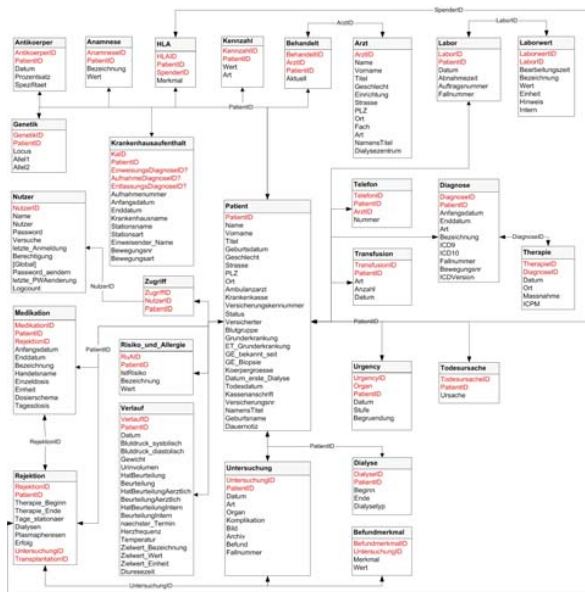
SpenderID
ArztID
LaborID

Antikoerper
AntikoerperID
PatientID
Datum
Prozentsatz
Spezifitaet

Anamnese
AnamneseID
PatientID
Bezeichnung
Wert

HLA
HLAID
PatientID
SpenderID
Merkmal

Kennzahl
KennzahlID
PatientID
Wert
Art

Behandelt
BehandeltID
ArztID
PatientID
Aktuell

Arzt
ArztID
Name
Vorname
Titel
Geschlecht
Einrichtung
Strasse
PLZ
Ort
Fach
Art
NamensTitel
Dialysezentrum

Labor
LaborID
PatientID
Datum
Abnahmezeit
Auftragsnummer
Fallnummer

Laborwert
LaborwertID
LaborID
Bearbeitungszeit
Bezeichnung
Wert
Einheit
Hinweis
Intern

PatientID

Genetik
GenetikID
PatientID
Locus
Allel1
Allel2

Krankenhausaufenthalt
KaID
PatientID
EinweisungsDiagnoseID
AufnahmeDiagnoseID
EntlassungsDiagnoseID
Aufnahmenummer
Anfangsdatum
Enddatum
Krankenhausname
Stationsname
Stationsart
Einweisender_Name
Bewegungsnr
Bewegungsart

Nutzer
NutzerID
Name
Nutzer
Passwort
Versuche
letzte_Anmeldung
Berechtigung
[Global]
Password_aendern
letzte_PWAenderung
Logcount

Patient
PatientID
Name
Vorname
Titel
Geburtsdatum
Geschlecht
Strasse
PLZ
Ort
Ambulanzarzt
Krankenkasse
Versicherungskennummer
Status
Versicherter
Blutgruppe
Grunderkrankung
ET_Grunderkrankung
GE_bekannt_seit
GE_Biopsie
Koerpergroesse
Datum_erste_Dialyse
Todesdatum
Kassenanschrift
Versicherungsnr
NamensTitel
Geburtsname
Dauernotiz

Telefon
TelefonID
PatientID
ArztID
Nummer

Diagnose
DiagnoseID
PatientID
Anfangsdatum
Enddatum
Art
Bezeichnung
ICD9
ICD10
Fallnummer
Bewegungsnr
ICDVersion

DiagnoseID

Therapie
TherapieID
DiagnoseID
Datum
Ort
Massnahme
ICPM

Transfusion
TransfusionID
PatientID
Art
Anzahl
Datum

NutzerID

Zugriff
ZugriffID
NutzerID
PatientID

Medikation
MedikationID
PatientID
RejektionID
Anfangsdatum
Enddatum
Bezeichnung
Handelsname
Einzeldosis
Einheit
Dosierschema
Tagesdosis

PatientID

Risiko_und_Allergie
RuAID
PatientID
IstRisiko
Bezeichnung
Wert

PatientID

Urgency
UrgencyID
Organ
PatientID
Datum
Stufe
Begruendung

Todesursache
TodesursacheID
PatientID
Ursache

RejektionID

Verlauf
VerlaufID
PatientID
Datum
Blutdruck_systolisch
Blutdruck_diastolisch
Gewicht
Urinvolumen
HatBeurteilung
Beurteilung
HatBeurteilungAerztlich
BeurteilungAerztlich
HatBeurteilungIntern
BeurteilungIntern
naechster_Termin
Herzfrequenz
Temperatur
Zielwert_Bezeichnung
Zielwert_Wert
Zielwert_Einheit
Diuresezeit

PatientID

Rejektion
RejektionID
PatientID
Therapie_Beginn
Therapie_Ende
Tage_stationaer
Dialysen
Plasmapheresen
Erfolg
UntersuchungID
TransplantationID

Untersuchung
UntersuchungID
PatientID
Datum
Art
Organ
Komplikation
Bild
Archiv
Befund
Fallnummer

Dialyse
DialyseID
PatientID
Beginn
Ende
Dialysetyp

Befundmerkmal
BefundmerkmalID
UntersuchungID
Merkmal
Wert

UntersuchungID